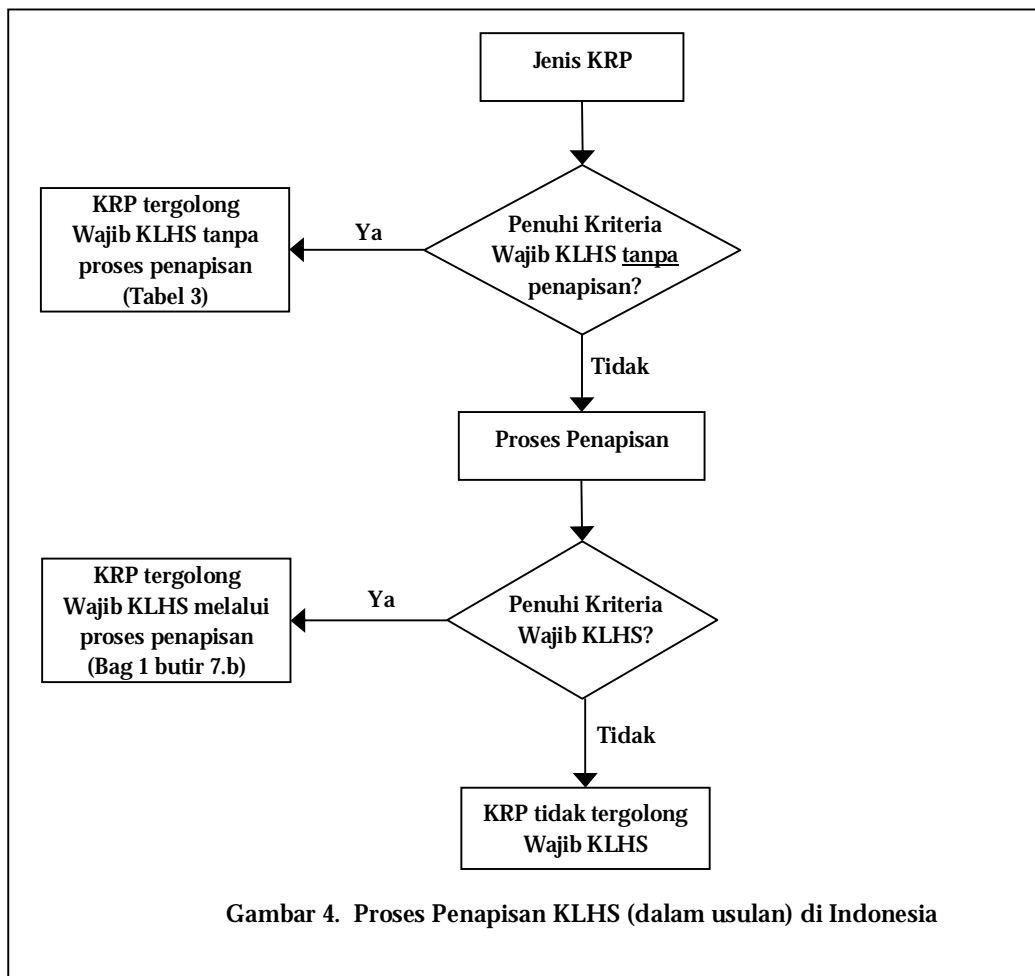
Jenis KRP

KRP tergolong Wajib KLHS tanpa proses penapisan (Tabel 3)

Ya

Penuhi Kriteria Wajib KLHS tanpa penapisan?

Tidak

Proses Penapisan

KRP tergolong Wajib KLHS melalui proses penapisan (Bag 1 butir 7.b)

Ya

Penuhi Kriteria Wajib KLHS?

Tidak

KRP tidak tergolong Wajib KLHS

Gambar 4. Proses Penapisan KLHS (dalam usulan) di Indonesia